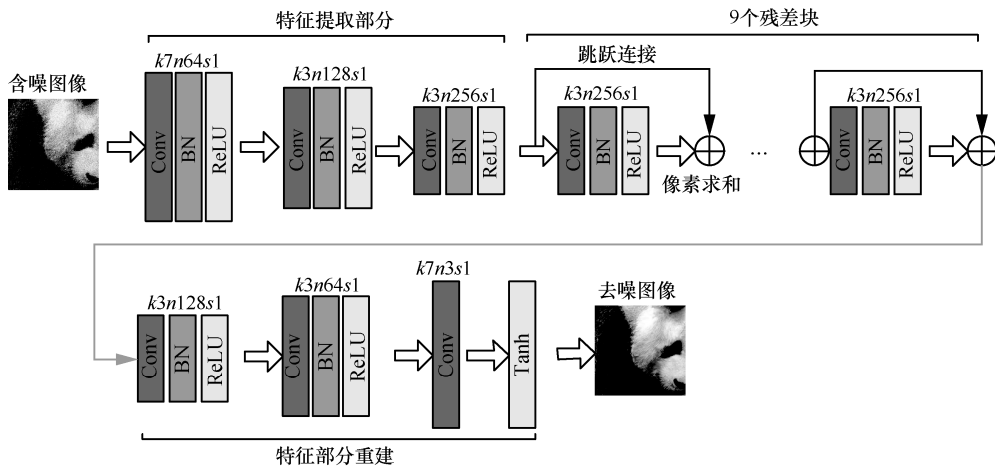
特征提取部分

9个残差块

含噪图像

$k7n64s1$

Conv BN ReLU

$k3n128s1$

Conv BN ReLU

$k3n256s1$

Conv BN ReLU

跳跃连接

$k3n256s1$

Conv BN ReLU

像素求和

...

$k3n256s1$

Conv BN ReLU

$k3n128s1$

Conv BN ReLU

$k3n64s1$

Conv BN ReLU

$k7n3s1$

Conv

Tanh

去噪图像

特征部分重建